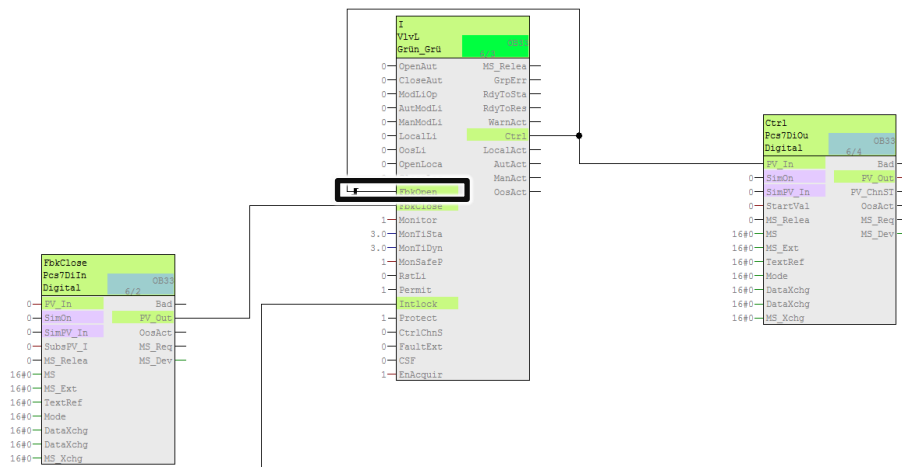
I
VlvL
Grün_Grü
OB3
6/3

0 OpenAut
0 CloseAut
0 ModLiOp
0 AutModLi
0 ManModLi
0 LocalLi
0 OosLi
0 OpenLoca
FbkOpen
FbkClose
1 Monitor
3.0 MonTiSta
3.0 MonTiDyn
1 MonSafeP
0 RstLi
1 Permit
Intlock
1 Protect
0 CtrlChnS
0 FaultExt
0 CSF
1 EnAcquir

MS_Relea
GrpErr
RdyToSta
RdyToRes
WarnAct
Ctrl
LocalAct
AutAct
ManAct
OosAct

Ctrl
Pcs7DiOu
Digital
OB33
6/4

PV_In
0 SimOn
0 SimPV_In
0 StartVal
0 MS_Relea
16#0 MS
16#0 MS_Ext
0 TextRef
0 Mode
16#0 DataXchg
16#0 DataXchg
16#0 MS_Xchg

Bad
PV_Out
PV_ChnST
OosAct
MS_Req
MS_Dev

FbkClose
Pcs7DiIn
Digital
OB33
6/2

0 PV_In
0 SimOn
0 SimPV_In
0 SubsPV_I
0 MS_Relea
16#0 MS
16#0 MS_Ext
16#0 TextRef
16#0 Mode
16#0 DataXchg
16#0 DataXchg
16#0 MS_Xchg

Bad
PV_Out
OosAct
MS_Req
MS_Dev